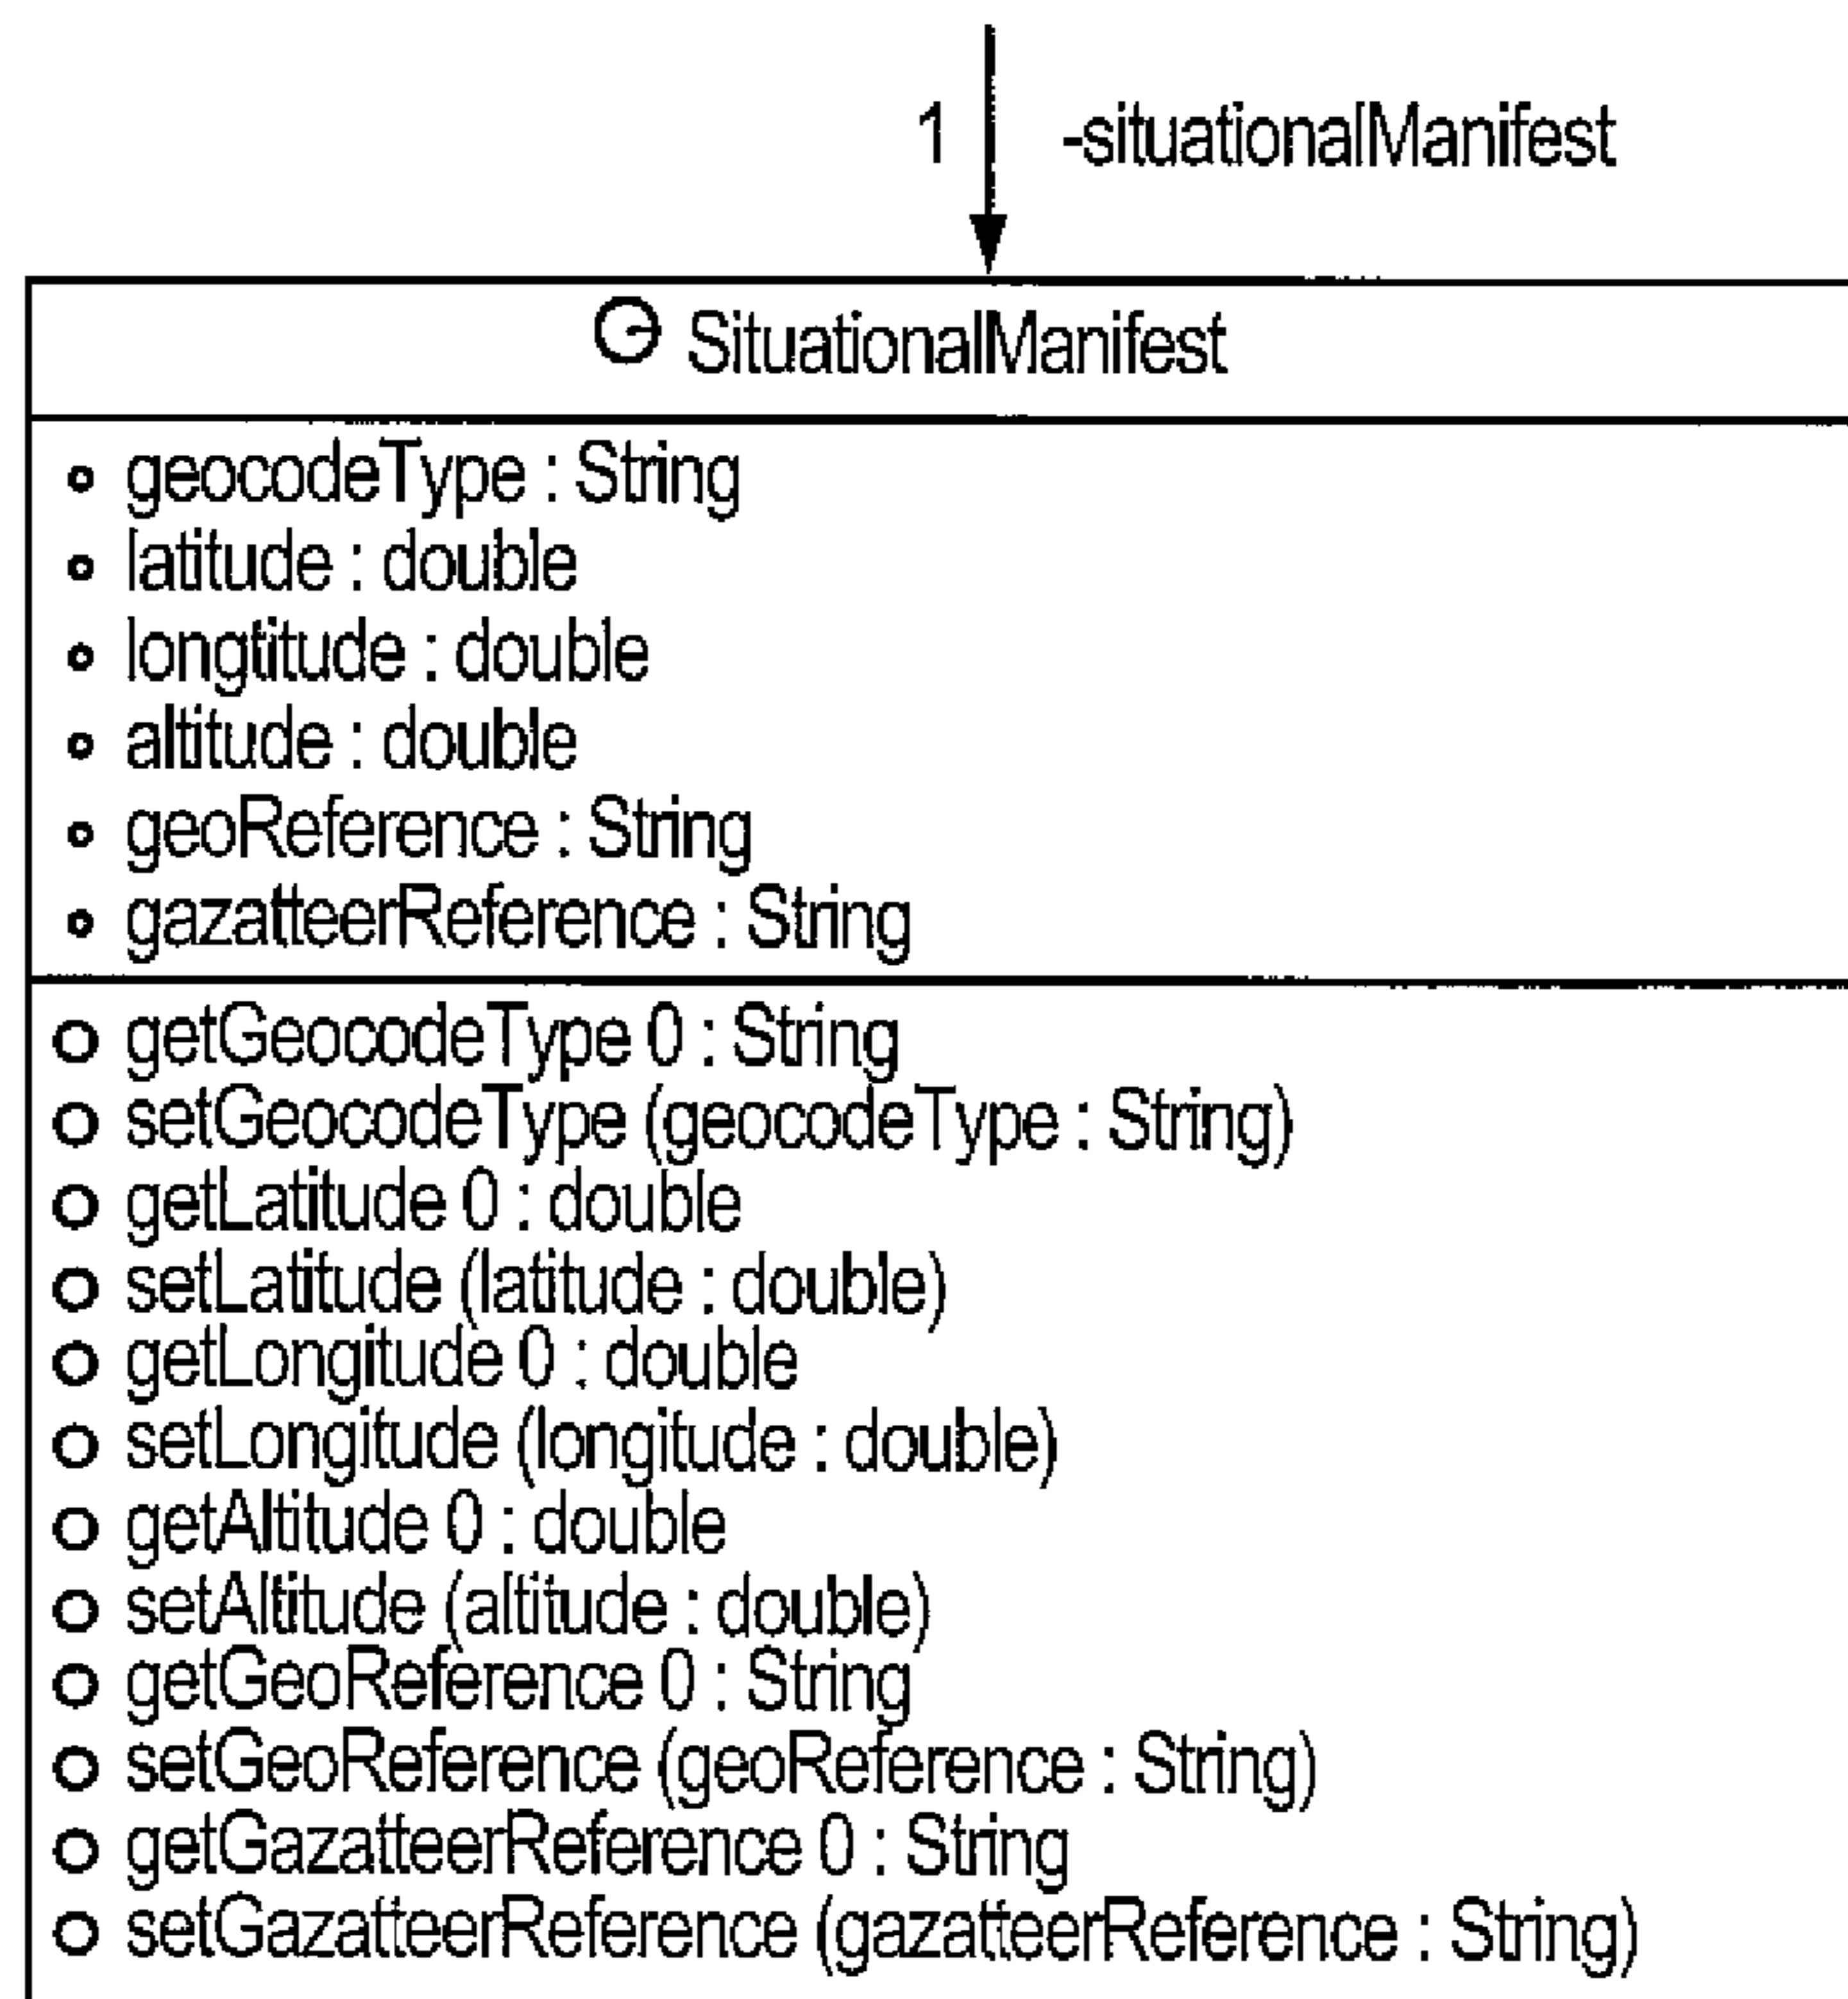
1 -situationalManifest

SituationalManifest

geocodeType : String
latitude : double
longtitude : double
altitude : double
geoReference : String
gazatteerReference : String

getGeocodeType 0 : String
setGeocodeType (geocodeType : String)
getLatitude 0 : double
setLatitude (latitude : double)
getLongitude 0 : double
setLongitude (longitude : double)
getAltitude 0 : double
setAltitude (altitude : double)
getGeoReference 0 : String
setGeoReference (geoReference : String)
getGazatteerReference 0 : String
setGazatteerReference (gazatteerReference : String)